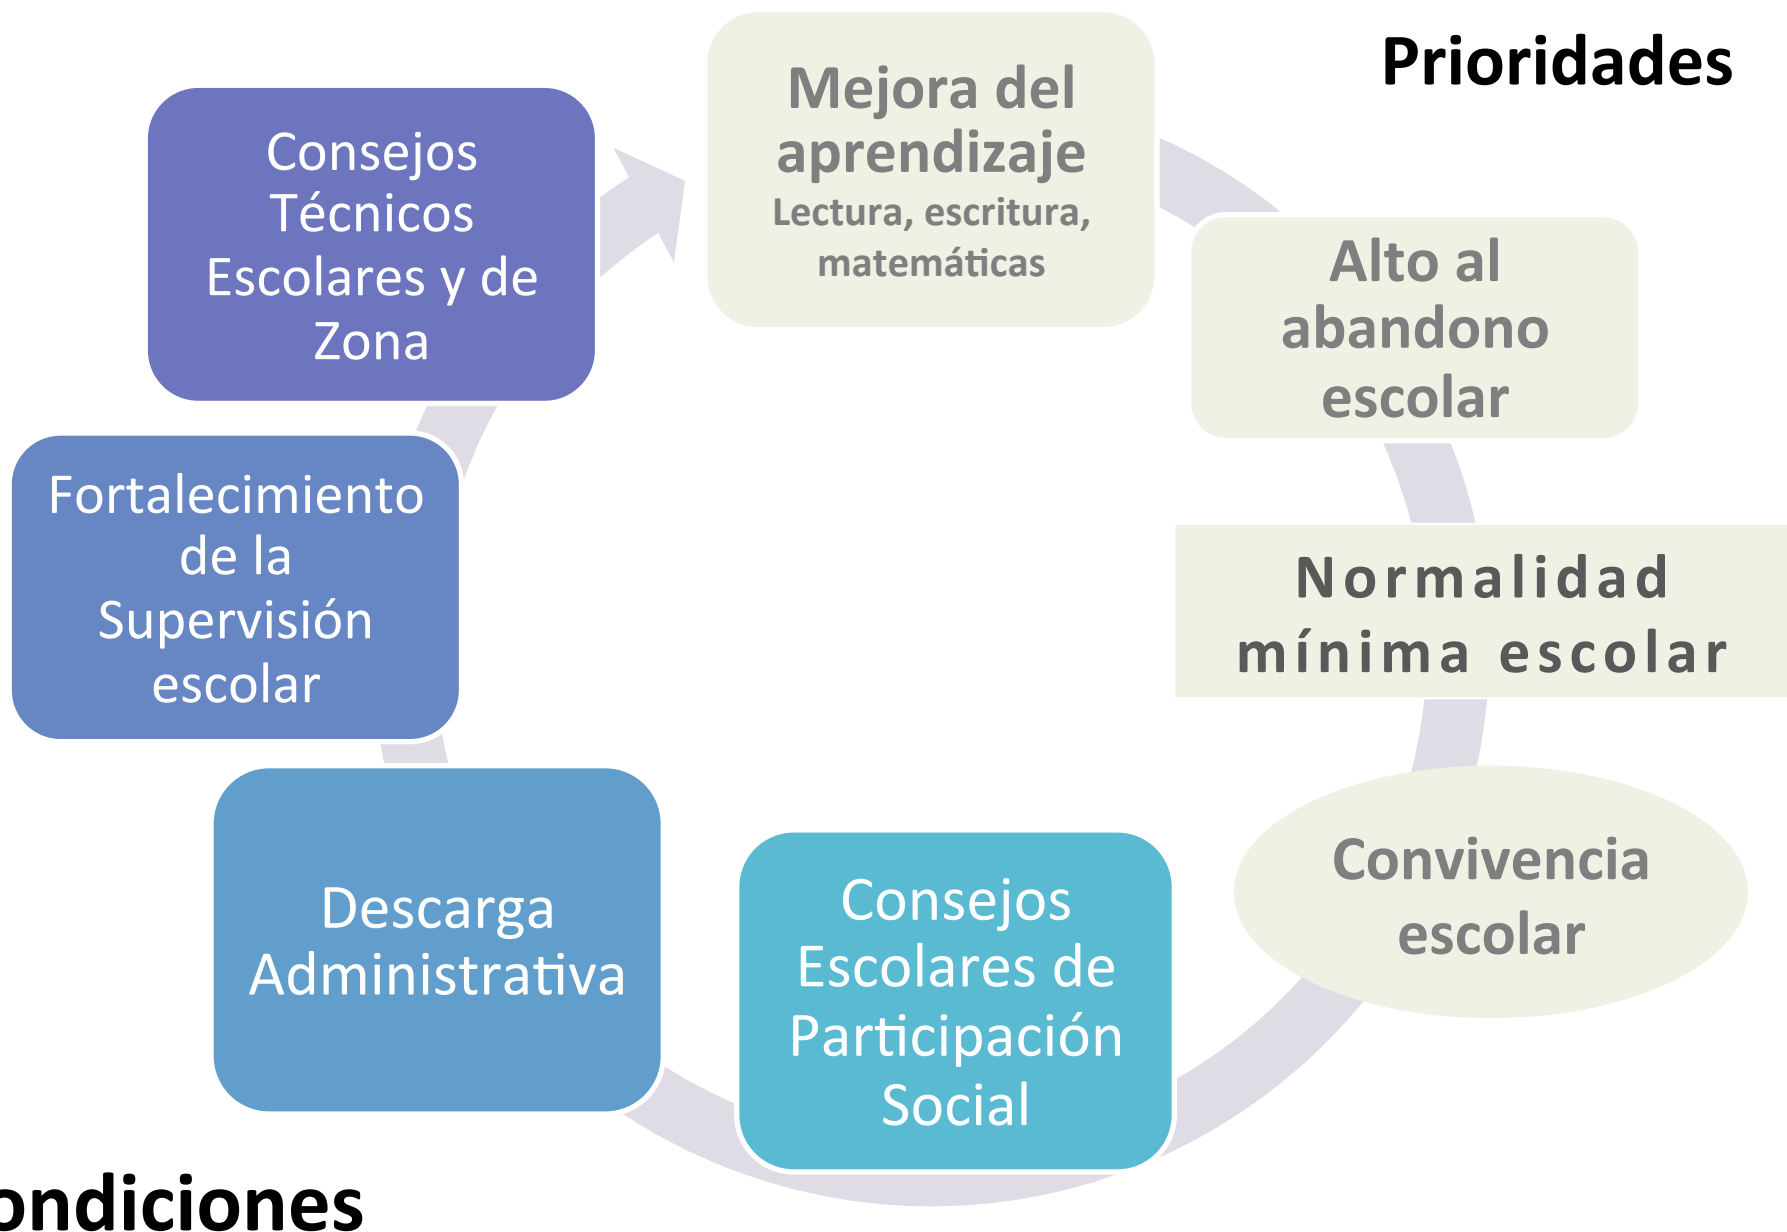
Prioridades

Mejora del aprendizaje
Lectura, escritura, matemáticas

Alto al abandono escolar

Normalidad mínima escolar

Convivencia escolar

Consejos Escolares de Participación Social

Descarga Administrativa

Fortalecimiento de la Supervisión escolar

Consejos Técnicos Escolares y de Zona

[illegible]ondiciones